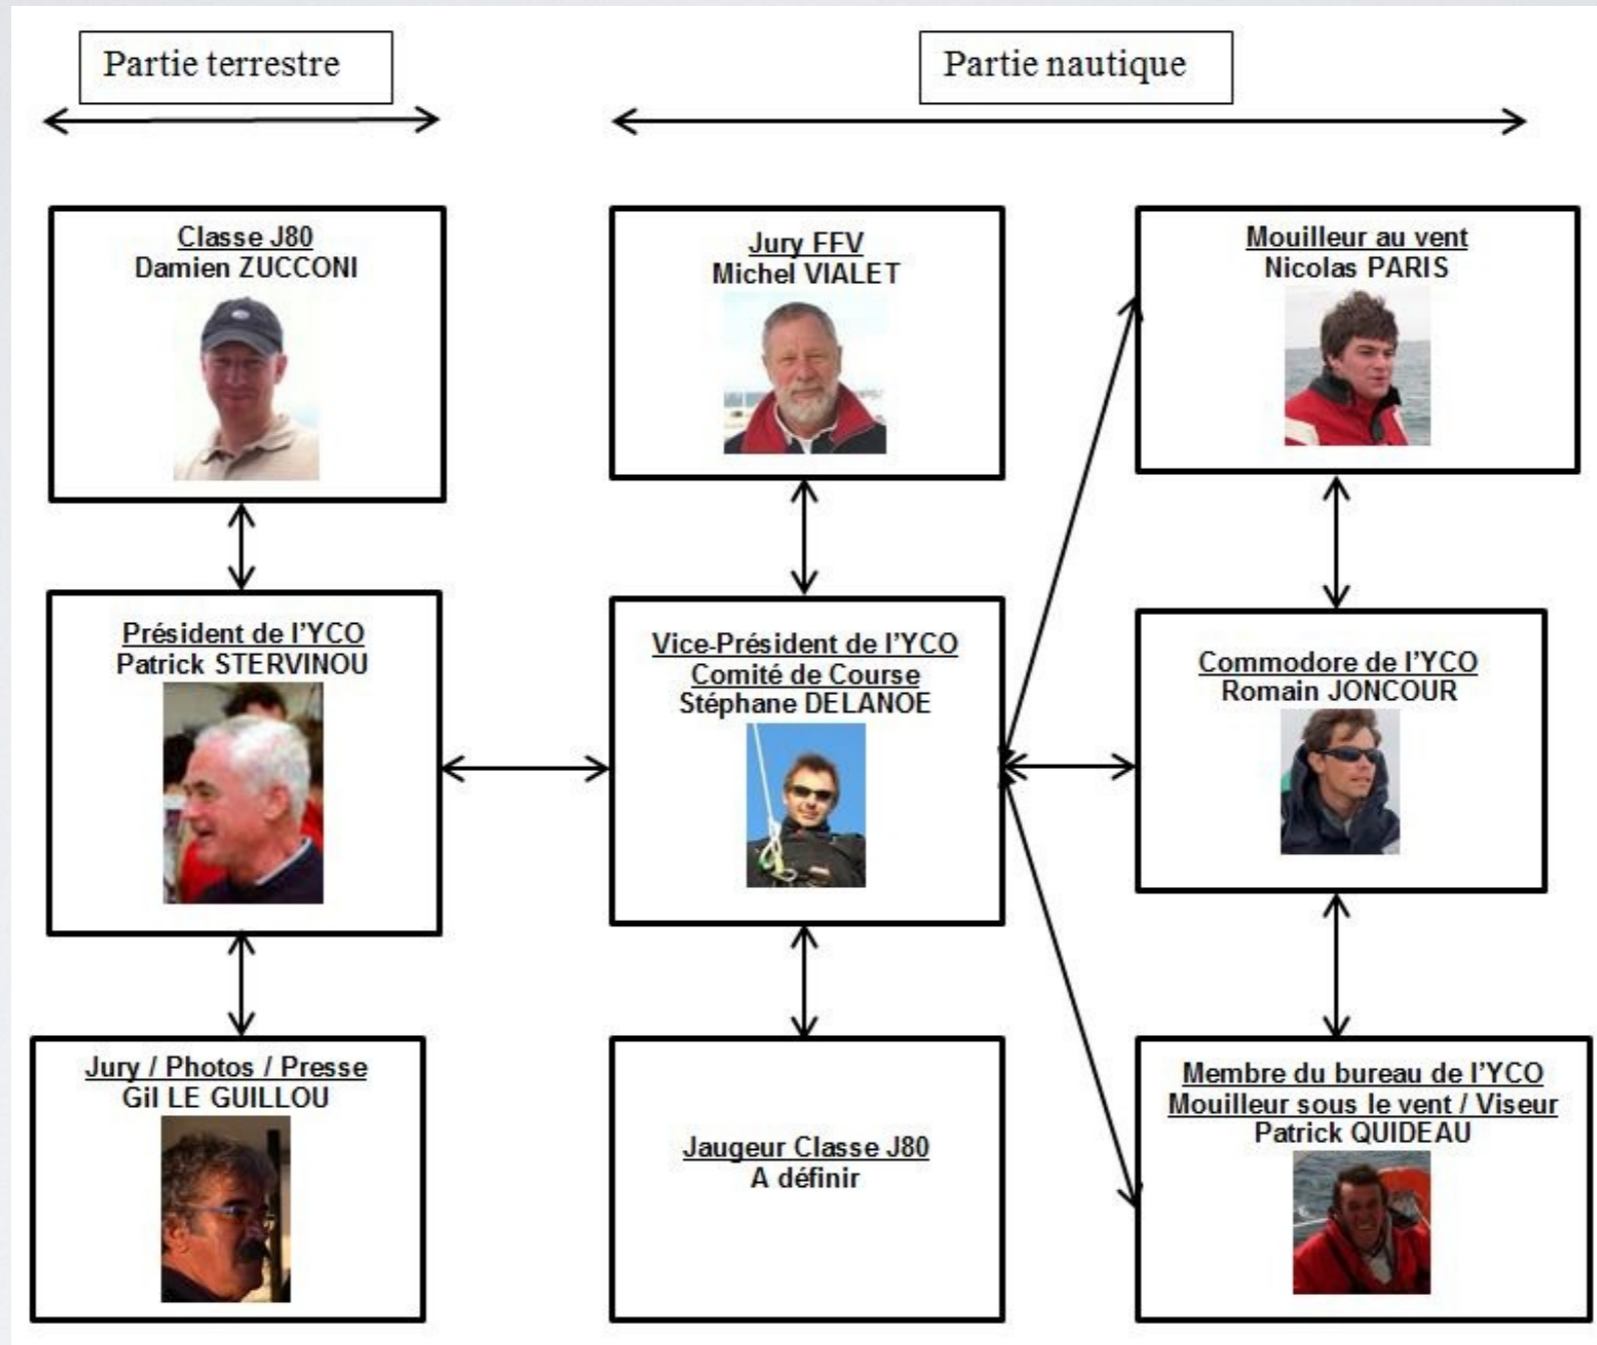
Partie terrestre

Partie nautique

Classe J80
Damien ZUCCONI

Jury FFV
Michel VIALET

Mouilleur au vent
Nicolas PARIS

Président de l'YCO
Patrick STERVINOU

Vice-Président de l'YCO
Comité de Course
Stéphane DELANOE

Commodore de l'YCO
Romain JONCOUR

Jury / Photos / Presse
Gil LE GUILLOU

Jaugeur Classe J80
A définir

Membre du bureau de l'YCO
Mouilleur sous le vent / Viseur
Patrick QUIDEAU